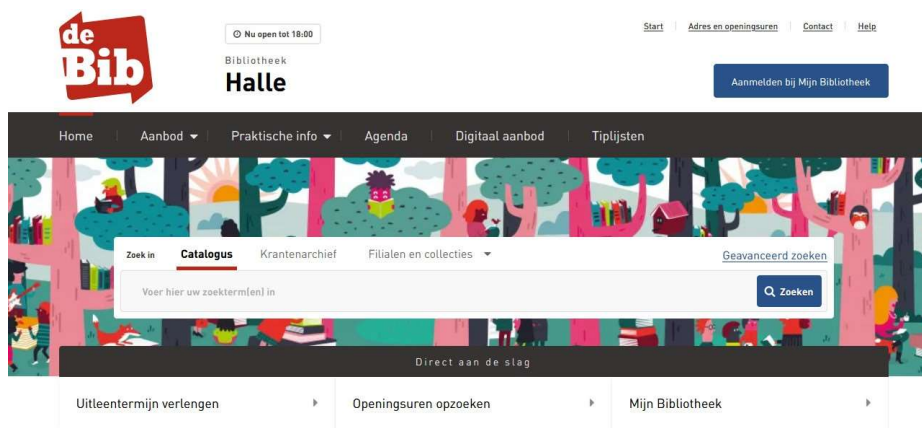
de Bib

Nu open tot 18:00

Bibliotheek
Halle

Start | Adres en openingsuren | Contact | Help

Aanmelden bij Mijn Bibliotheek

Home | Aanbod | Praktische info | Agenda | Digitaal aanbod | Tiplijsten

Zoek in Catalogus Krantenarchief Filialen en collecties

Geavanceerd zoeken

Voer hier uw zoekterm(en) in

Zoeken

Direct aan de slag

Uitleentermijn verlengen

Openingsuren opzoeken

Mijn Bibliotheek